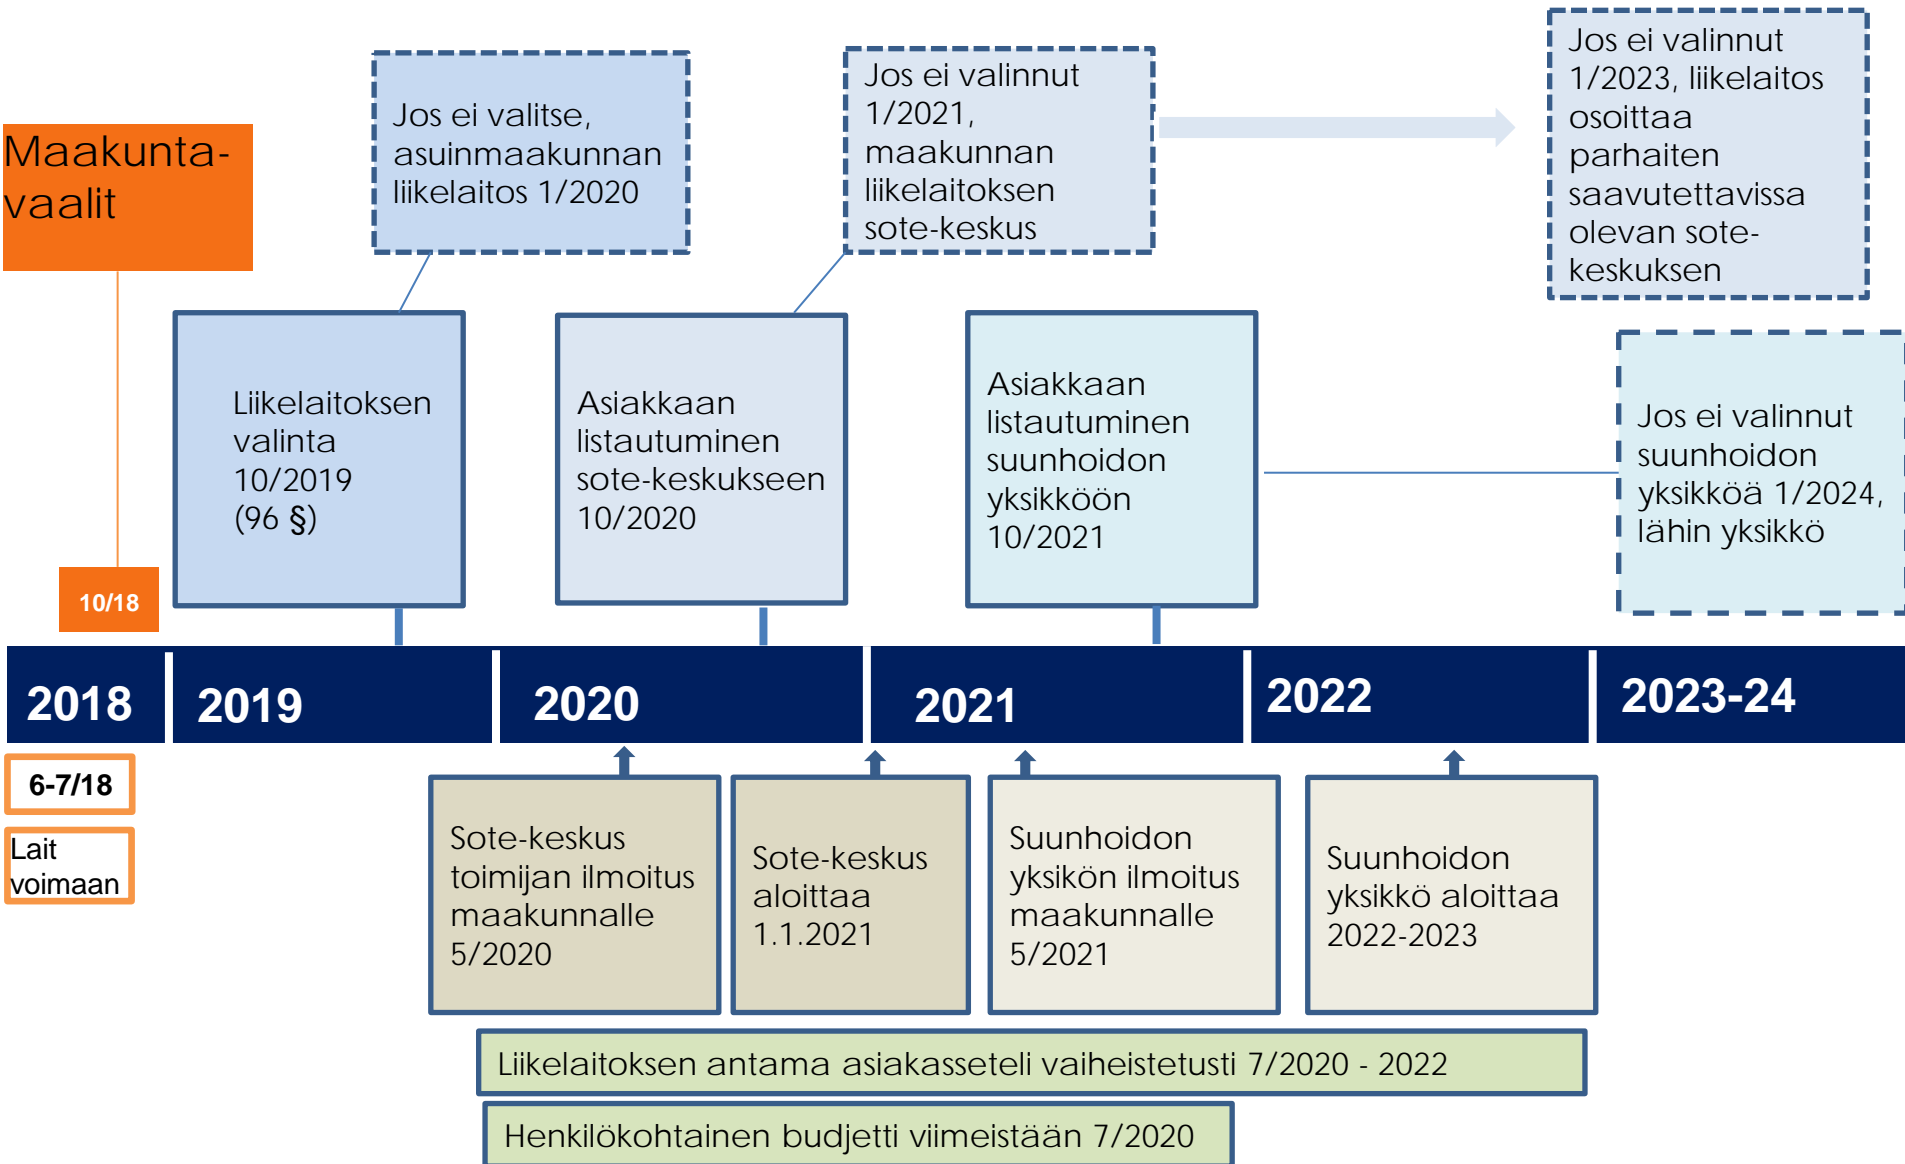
Maakunta-vaalit

Jos ei valitse, asuinmaakunnan liikelaitos 1/2020

Jos ei valinnut 1/2021, maakunnan liikelaitoksen sote-keskus

Jos ei valinnut 1/2023, liikelaitos osoittaa parhaiten saavutettavissa olevan sote-keskuksen

Liikelaitoksen valinta 10/2019 (96 §)

Asiakkaan listautuminen sote-keskukseen 10/2020

Asiakkaan listautuminen suunhoidon yksikköön 10/2021

Jos ei valinnut suunhoidon yksikköä 1/2024, lähin yksikkö

10/18

2018 | 2019 | 2020 | 2021 | 2022 | 2023-24

6-7/18

Lait voimaan

Sote-keskus toimijan ilmoitus maakunnalle 5/2020

Sote-keskus aloittaa 1.1.2021

Suunhoidon yksikön ilmoitus maakunnalle 5/2021

Suunhoidon yksikkö aloittaa 2022-2023

Liikelaitoksen antama asiakasseteli vaiheistetusti 7/2020 - 2022

Henkilökohtainen budjetti viimeistään 7/2020